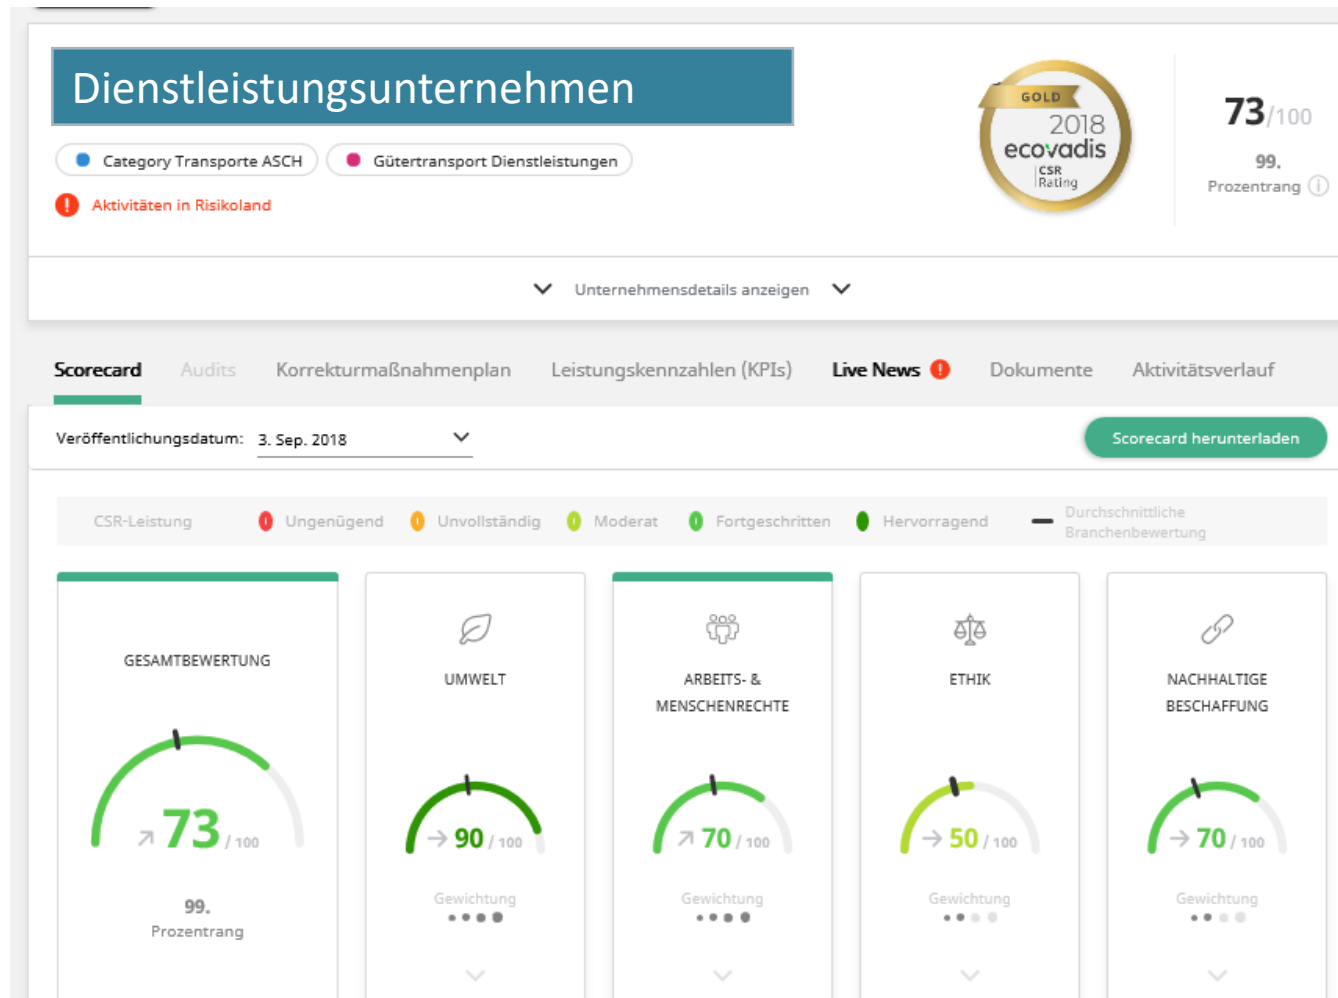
Dienstleistungsunternehmen

Category Transporte ASCH

Gütertransport Dienstleistungen

Aktivitäten in Risikoland

GOLD 2018 ecovadis CSR Rating

73/100

99.

Prozentrang

Unternehmensdetails anzeigen

Scorecard Audits Korrekturmaßnahmenplan Leistungskennzahlen (KPIs) Live News Dokumente Aktivitätsverlauf

Veröffentlichungsdatum: 3. Sep. 2018

Scorecard herunterladen

CSR-Leistung Ungenügend Unvollständig Moderat Fortgeschritten Hervorragend Durchschnittliche Branchenbewertung

GESAMTBEWERTUNG

73 / 100

99.

Prozentrang

UMWELT

90 / 100

Gewichtung

ARBEITS- & MENSCHENRECHTE

70 / 100

Gewichtung

ETHIK

50 / 100

Gewichtung

NACHHALTIGE BESCHAFFUNG

70 / 100

Gewichtung